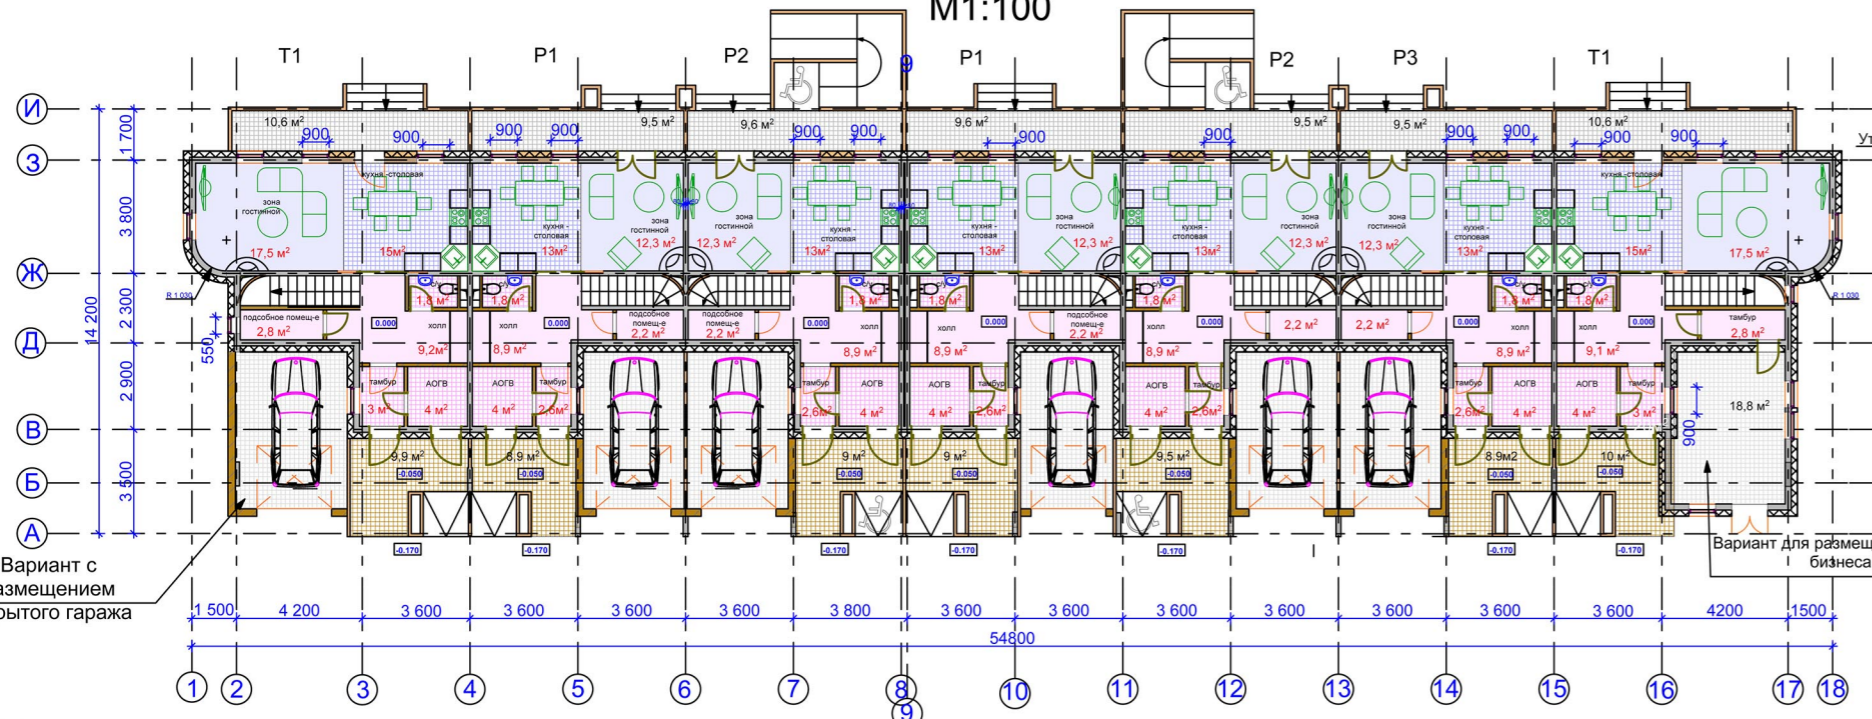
М1:100

Т1
Р1
Р2
9
Р1
Р2
Р3
Т1

И
З
Ж
Д
В
Б
А

1 700
3 800
2 300
2 900
3 500
14 200
550

10,6 м²
900
900
900
900
9,5 м²
9,6 м²
900
900
9,6 м²
900
900
9,5 м²
9,5 м²
900
900
10,6 м²
900
900

зона гостиной
17,5 м²
кухня–столовая
15м²
кухня - столовая
13м²
зона гостиной
12,3 м²
зона гостиной
12,3 м²
кухня - столовая
13м²
кухня - столовая
13м²
зона гостиной
12,3 м²
кухня - столовая
13м²
зона гостиной
12,3 м²
зона гостиной
12,3 м²
кухня - столовая
13м²
кухня–столовая
15м²
17,5 м²

R 1 030
R 1 030

1,8 м²
1,8 м²
подсобное помещ-е
2,8 м²
0.000
холл
9,2м²
холл
8,9 м²
0.000
подсобное помещ-е
2,2 м²
подсобное помещ-е
2,2 м²
1,8 м²
1,8 м²
0.000
холл
8,9 м²
холл
8,9 м²
0.000
подсобное помещ-е
2,2 м²
1,8 м²
холл
8,9 м²
0.000
2,2 м²
2,2 м²
1,8 м²
1,8 м²
0.000
холл
8,9 м²
холл
9,1 м²
0.000
тамбур
2,8 м²

тамбур
3 м²
АОГВ
4 м²
АОГВ
4 м²
тамбур
2,6м²
тамбур
2,6м²
АОГВ
4 м²
АОГВ
4 м²
тамбур
2,6м²
АОГВ
4 м²
тамбур
2,6м²
тамбур
2,6м²
АОГВ
4 м²
АОГВ
4 м²
тамбур
3 м²
18,8 м²
900

9,9 м²
-0.050
8,9 м²
-0.050
9 м²
-0.050
9 м²
-0.050
9,5 м²
-0.050
8.9м2
-0.050
10 м²
-0.050

-0.170
-0.170
-0.170
-0.170
-0.170
-0.170
-0.170

Вариант с размещением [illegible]рытого гаража

Вариант для размещ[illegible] бизнеса

1 500
4 200
3 600
3 600
3 600
3 600
3 800
3 600
3 600
3 600
3 600
3 600
3 600
3 600
4200
1500
54800

1
2
3
4
5
6
7
8
9
10
11
12
13
14
15
16
17
18